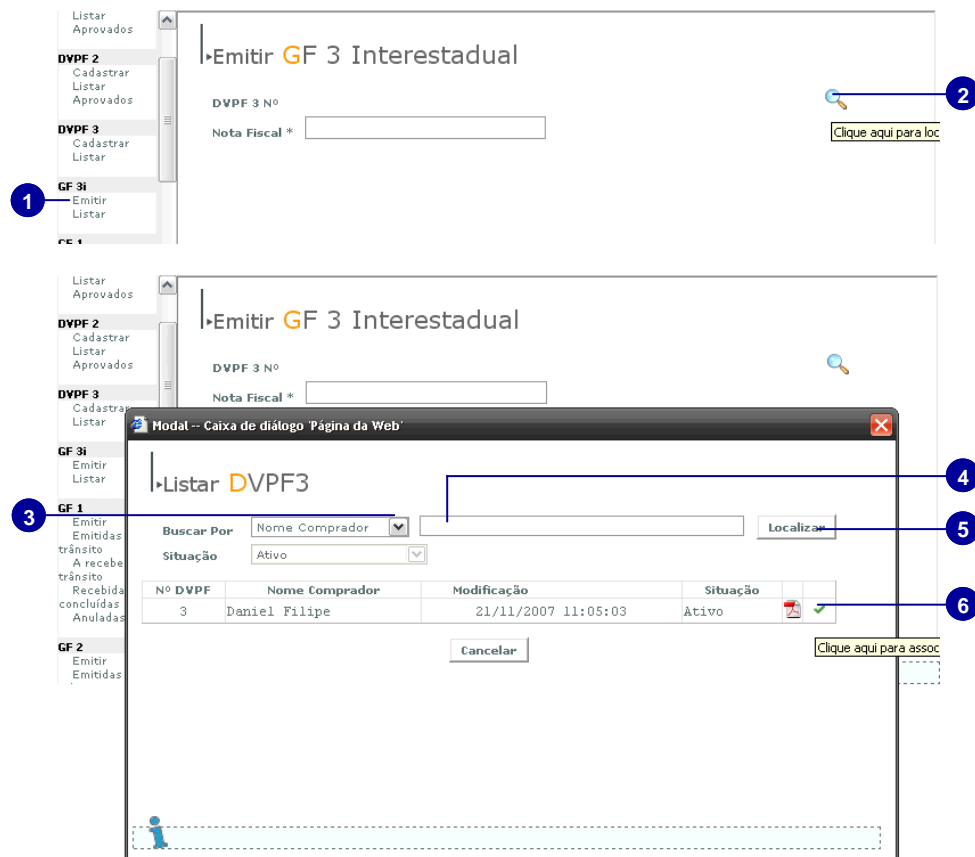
Listar
Aprovados
DVPF 2
Cadastrar
Listar
Aprovados
DVPF 3
Cadastrar
Listar
GF 3i
1
Emitir
Listar
GF 1

Emitir GF 3 Interestadual

DVPF 3 Nº
Nota Fiscal *

2
Clique aqui para loc

Listar
Aprovados
DVPF 2
Cadastrar
Listar
Aprovados
DVPF 3
Cadastrar
Listar
GF 3i
Emitir
Listar
GF 1
Emitir
Emitidas trânsito
A recebe trânsito
Recebida concluídas
Anuladas
GF 2
Emitir
Emitidas

Emitir GF 3 Interestadual

DVPF 3 Nº
Nota Fiscal *

Modal -- Caixa de diálogo 'Página da Web'

Listar DVPF3

4
3
Buscar Por Nome Comprador
Localizar
5
Situação Ativo

| Nº DVPF | Nome Comprador | Modificação | Situação | | |
|---|---|---|---|---|---|
| 3 | Daniel Filipe | 21/11/2007 11:05:03 | Ativo | | |

6
Clique aqui para assoc

Cancelar